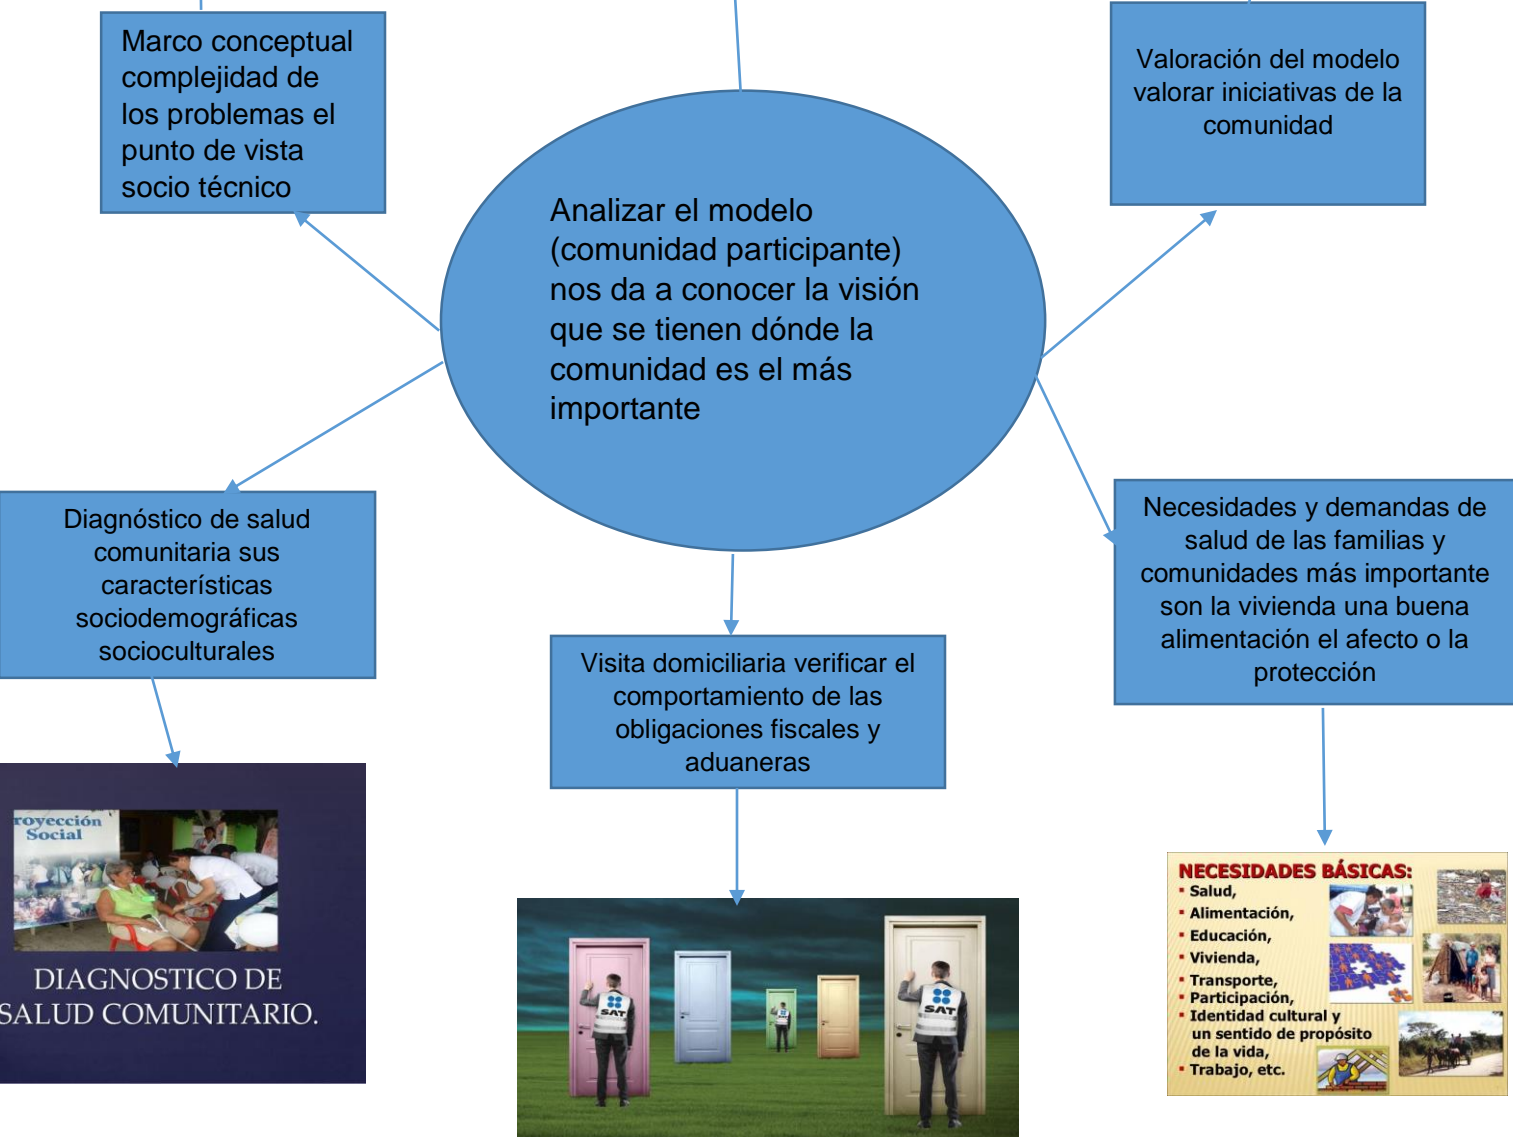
Marco conceptual complejidad de los problemas el punto de vista socio técnico

Valoración del modelo valorar iniciativas de la comunidad

Analizar el modelo (comunidad participante) nos da a conocer la visión que se tienen dónde la comunidad es el más importante

Diagnóstico de salud comunitaria sus características sociodemográficas socioculturales

Necesidades y demandas de salud de las familias y comunidades más importante son la vivienda una buena alimentación el afecto o la protección

Visita domiciliaria verificar el comportamiento de las obligaciones fiscales y aduaneras

royección Social

DIAGNOSTICO DE SALUD COMUNITARIO.

SAT

SAT

NECESIDADES BÁSICAS:
Salud,
Alimentación,
Educación,
Vivienda,
Transporte,
Participación,
Identidad cultural y un sentido de propósito de la vida,
Trabajo, etc.